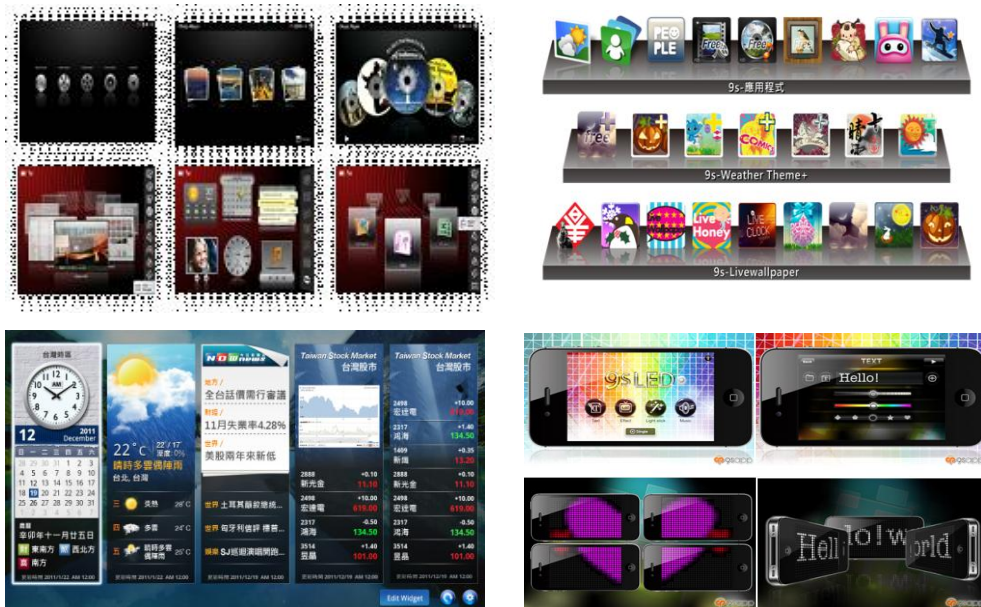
PEO PLE

Free

Free

9s-應用程式

free

Comic

9s-Weather Theme+

Live Honey

LIVE CLOCK

9s-Livewallpaper

台灣時區

12 2011 December

辛卯年十一月廿五日

東南方 西北方

南方

22°C 22°/17°

晴時多雲偶陣雨

台北, 台灣

Taiwan Stock Market 台灣股市

全台話價需行審議

11月失業率4.28%

美股兩年來新低

Taiwan Stock Market 台灣股市

2498 宏達電

2317 鴻海 134.50

1409 新纖

2888 新光金 11.10

2498 宏達電 619.00

2317 鴻海 134.50

3514 昱晶 101.00

Edit Widget

9s LED

TEXT

Hello!

Hell o!w orld